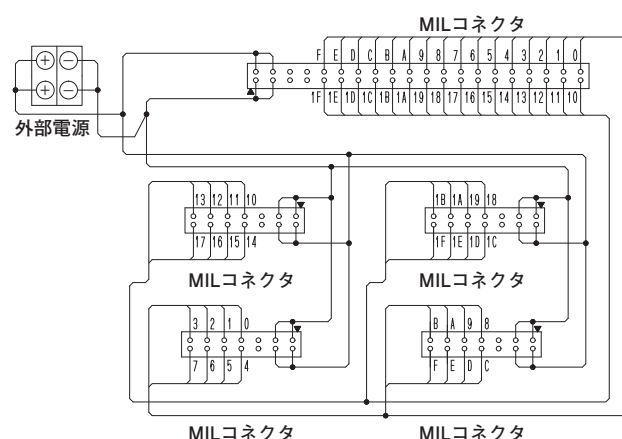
MILコネクタ

F E D C B A 9 8 7 6 5 4 3 2 1 0

1F 1E 1D 1C 1B 1A 19 18 17 16 15 14 13 12 11 10

外部電源

13 12 11 10

17 16 15 14

MILコネクタ

1B 1A 19 18

1F 1E 1D 1C

MILコネクタ

3 2 1 0

7 6 5 4

MILコネクタ

B A 9 8

F E D C

MILコネクタ